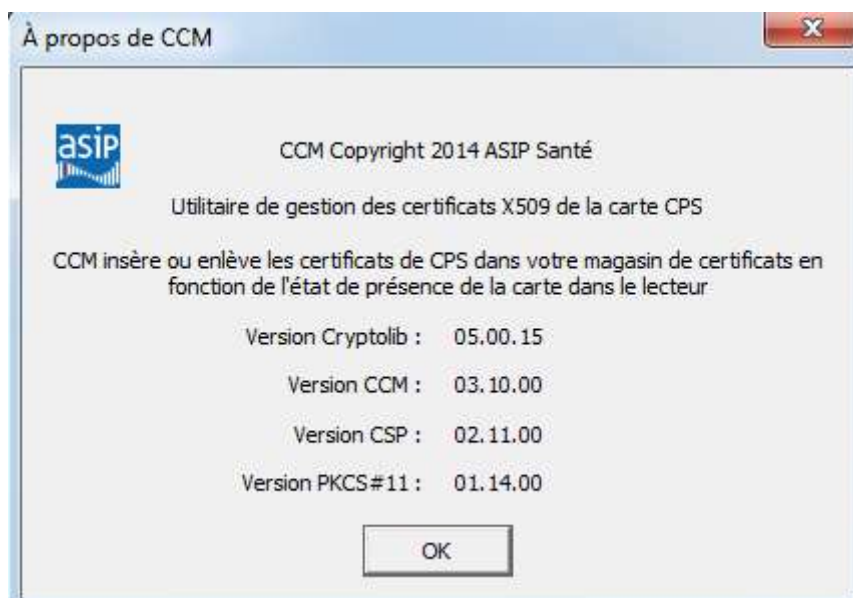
À propos de CCM

asip

CCM Copyright 2014 ASIP Santé

Utilitaire de gestion des certificats X509 de la carte CPS

CCM insère ou enlève les certificats de CPS dans votre magasin de certificats en fonction de l'état de présence de la carte dans le lecteur

| | |
|---|---|
| Version Cryptolib : | 05.00.15 |
| Version CCM : | 03.10.00 |
| Version CSP : | 02.11.00 |
| Version PKCS#11 : | 01.14.00 |

OK